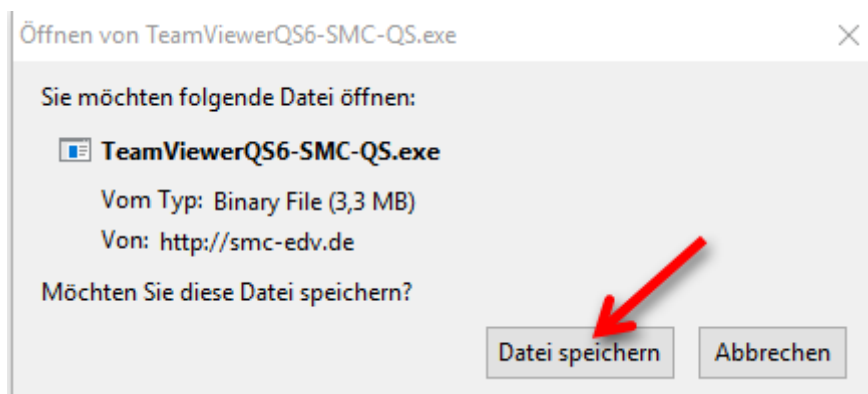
Öffnen von TeamViewerQS6-SMC-QS.exe

Sie möchten folgende Datei öffnen:

TeamViewerQS6-SMC-QS.exe

Vom Typ: Binary File (3,3 MB)

Von: http://smc-edv.de

Möchten Sie diese Datei speichern?

Datei speichern

Abbrechen